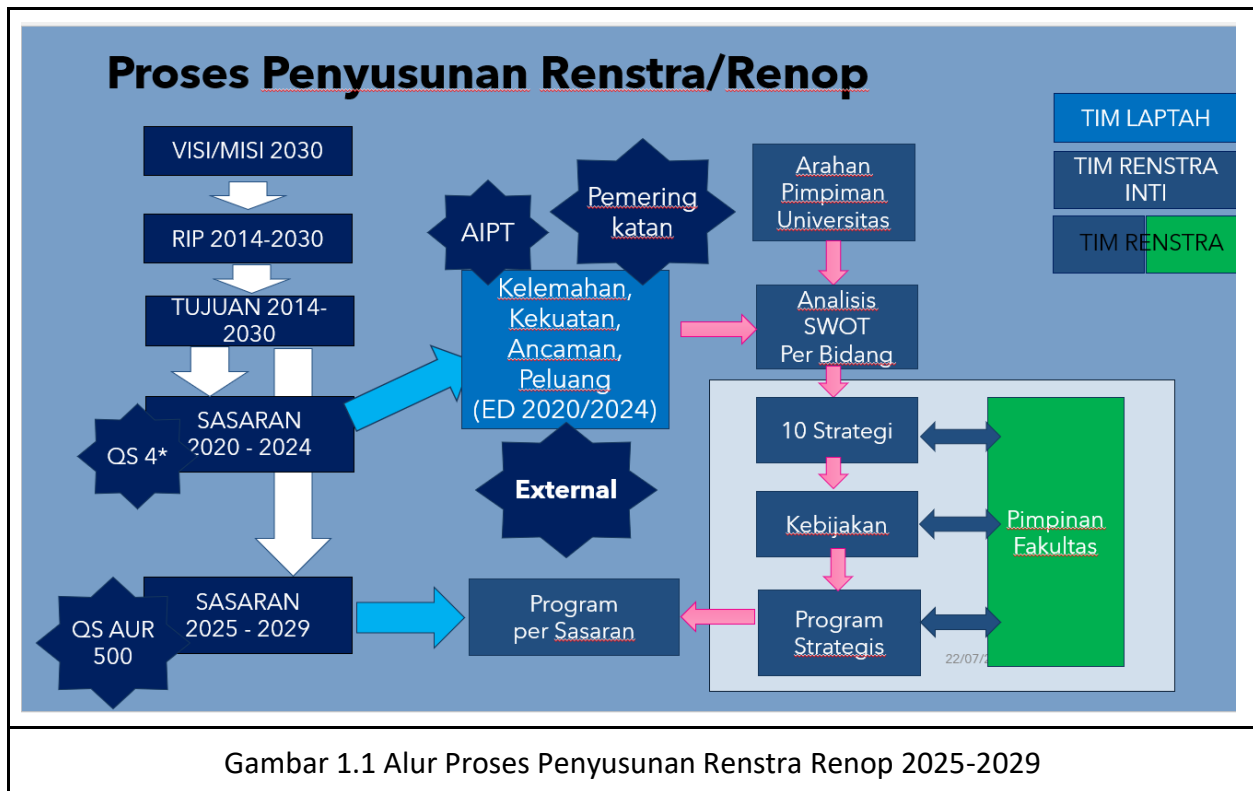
Proses Penyusunan Renstra/Renop

TIM LAPTAH

TIM RENSTRA INTI

TIM RENSTRA

VISI/MISI 2030

RIP 2014-2030

TUJUAN 2014-2030

SASARAN 2020 - 2024

QS 4*

SASARAN 2025 - 2029

QS AUR 500

AIPT

Pemeringkatan

Arahan Pimpiman Universitas

Kelemahan, Kekuatan, Ancaman, Peluang (ED 2020/2024)

Analisis SWOT Per Bidang

External

10 Strategi

Kebijakan

Program Strategis

Pimpinan Fakultas

Program per Sasaran

22/07/2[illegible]

Gambar 1.1 Alur Proses Penyusunan Renstra Renop 2025-2029